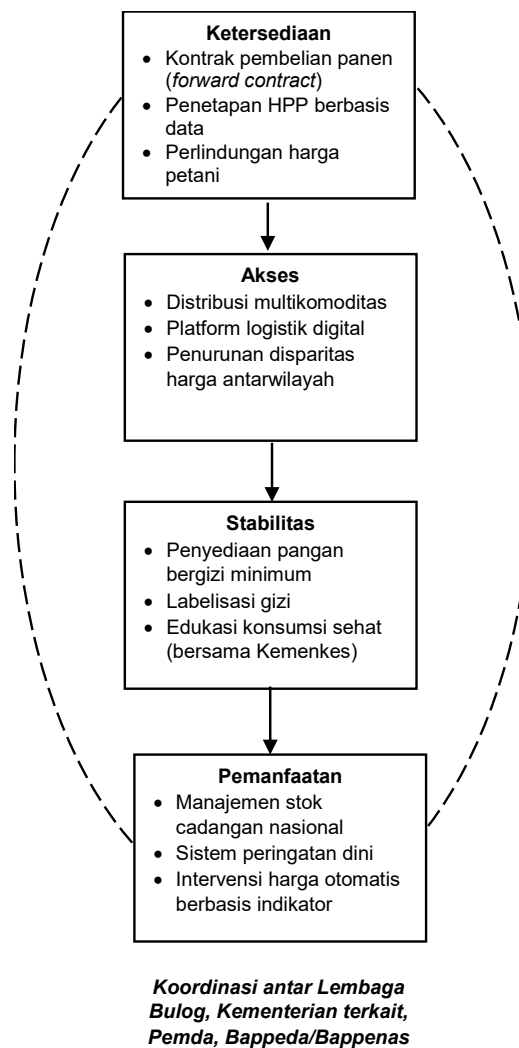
**Ketersediaan**

- Kontrak pembelian panen (*forward contract*)
- Penetapan HPP berbasis data
- Perlindungan harga petani

**Akses**

- Distribusi multikomoditas
- Platform logistik digital
- Penurunan disparitas harga antarwilayah

**Stabilitas**

- Penyediaan pangan bergizi minimum
- Labelisasi gizi
- Edukasi konsumsi sehat (bersama Kemenkes)

**Pemanfaatan**

- Manajemen stok cadangan nasional
- Sistem peringatan dini
- Intervensi harga otomatis berbasis indikator

***Koordinasi antar Lembaga Bulog, Kementerian terkait, Pemda, Bappeda/Bappenas***